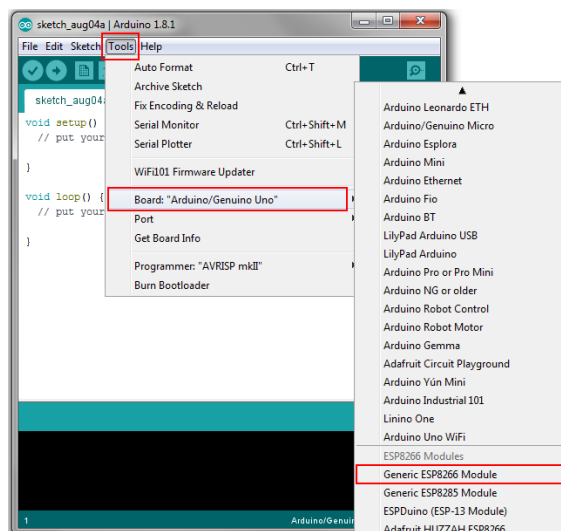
sketch_aug04a | Arduino 1.8.1

File Edit Sketch Tools Help

sketch_aug04a

void setup() {
  // put your

}

void loop() {
  // put your

}

Auto Format Ctrl+T
Archive Sketch
Fix Encoding & Reload
Serial Monitor Ctrl+Shift+M
Serial Plotter Ctrl+Shift+L
WiFi101 Firmware Updater
Board: "Arduino/Genuino Uno"
Port
Get Board Info
Programmer: "AVRISP mkII"
Burn Bootloader

Arduino Leonardo ETH
Arduino/Genuino Micro
Arduino Esplora
Arduino Mini
Arduino Ethernet
Arduino Fio
Arduino BT
LilyPad Arduino USB
LilyPad Arduino
Arduino Pro or Pro Mini
Arduino NG or older
Arduino Robot Control
Arduino Robot Motor
Arduino Gemma
Adafruit Circuit Playground
Arduino Yún Mini
Arduino Industrial 101
Linino One
Arduino Uno WiFi
ESP8266 Modules
Generic ESP8266 Module
Generic ESP8285 Module
ESPDuino (ESP-13 Module)
Adafruit HUZZAH ESP8266

1 Arduino/Genuin